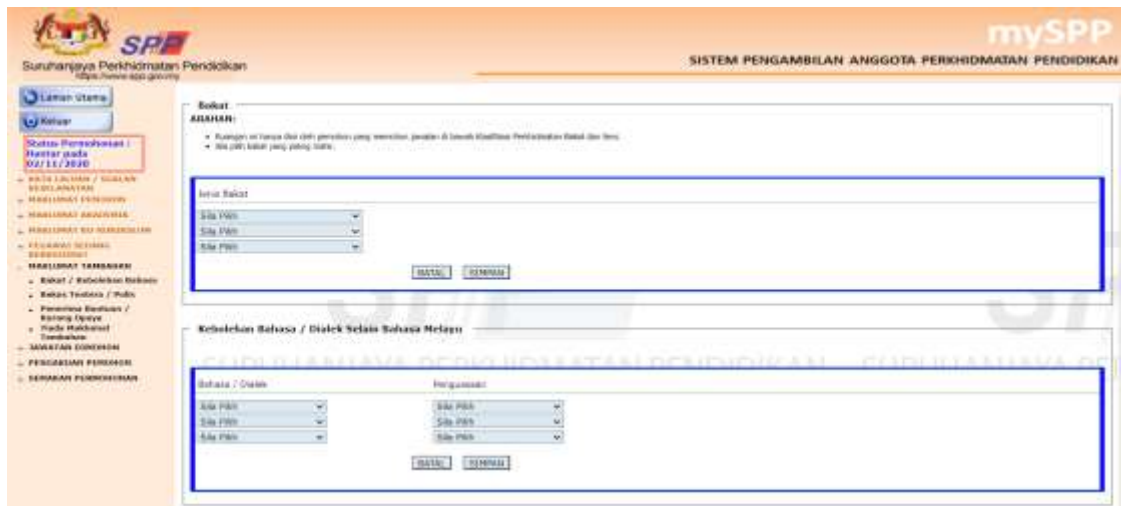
SPP
Suruhanjaya Perkhidmatan Pendidikan
https://www.spp.gov.my

mySPP
SISTEM PENGAMBILAN ANGGOTA PERKHIDMATAN PENDIDIKAN

Laman Utama
Keluar
Status Permohonan : Hantar pada 02/11/2020
» DATA CALON / SUALAN KELAYAKAN
» MAKLUMAT PERIBADI
» MAKLUMAT AKADEMIK
» MAKLUMAT KO-KURIKULUM
» PEJABAT SEDANG BERKHIDMAT
» MAKLUMAT TAMBAHAN
» Bakat / Kebolehan Bahasa
» Bakat Tentera / Polis
» Penerima Bantuan / Korong Upaya
» Tiada Maklumat Tambahan
» JAWATAN DIPOHON
» PENGAKUAN PEMOHON
» SEMAKAN PERMOHONAN

Bakat
ARAHAN:
• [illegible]
• Sila pilih bakat yang paling tinggi.

Jenis Bakat
Sila Pilih
Sila Pilih
Sila Pilih
BATAL SIMPAN

Kebolehan Bahasa / Dialek Selain Bahasa Melayu
SURUHANJAYA PERKHIDMATAN PENDIDIKAN SURUHANJAYA PE
Bahasa / Dialek
Penguasaan
Sila Pilih
Sila Pilih
Sila Pilih
Sila Pilih
Sila Pilih
Sila Pilih
BATAL SIMPAN